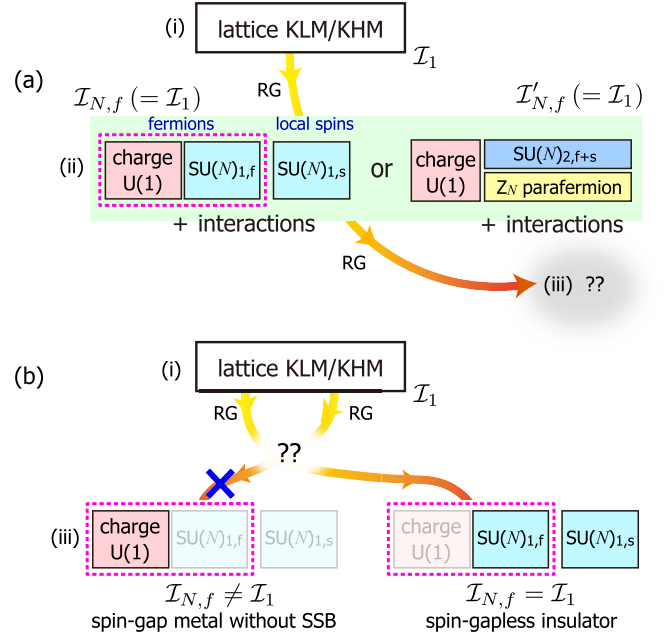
(a)

(i) lattice KLM/KHM $\mathcal{I}_1$

RG

$\mathcal{I}_{N,f}\ (=\mathcal{I}_1)$

$\mathcal{I}'_{N,f}\ (=\mathcal{I}_1)$

fermions

local spins

(ii)

charge U(1)

SU($N$)$_{1,f}$

SU($N$)$_{1,s}$

or

charge U(1)

SU($N$)$_{2,f+s}$

Z$_N$ parafermion

+ interactions

+ interactions

RG

(iii) ??

(b)

(i) lattice KLM/KHM $\mathcal{I}_1$

RG

RG

??

(iii)

charge U(1)

SU($N$)$_{1,f}$

SU($N$)$_{1,s}$

charge U(1)

SU($N$)$_{1,f}$

SU($N$)$_{1,s}$

$\mathcal{I}_{N,f} \neq \mathcal{I}_1$

spin-gap metal without SSB

$\mathcal{I}_{N,f} = \mathcal{I}_1$

spin-gapless insulator